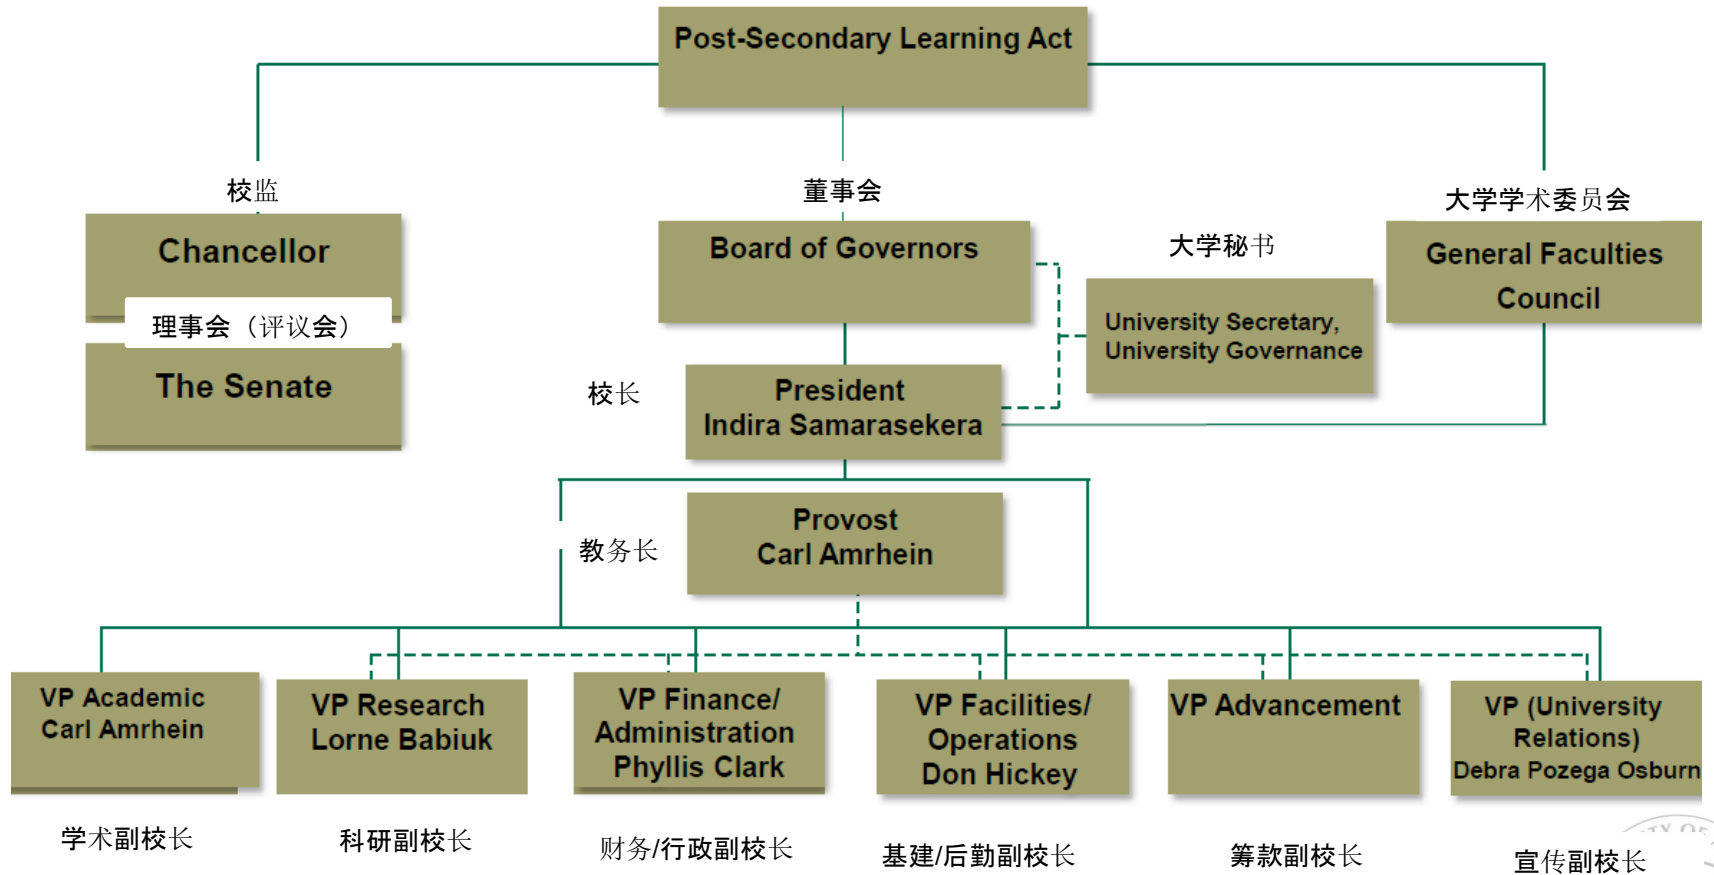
Post-Secondary Learning Act

校监

Chancellor

理事会（评议会）

The Senate

董事会

Board of Governors

大学秘书

University Secretary, University Governance

大学学术委员会

General Faculties Council

校长

President
Indira Samarasekera

教务长

Provost
Carl Amrhein

VP Academic
Carl Amrhein

VP Research
Lorne Babiuk

VP Finance/ Administration
Phyllis Clark

VP Facilities/ Operations
Don Hickey

VP Advancement

VP (University Relations)
Debra Pozega Osburn

学术副校长

科研副校长

财务/行政副校长

基建/后勤副校长

筹款副校长

宣传副校长